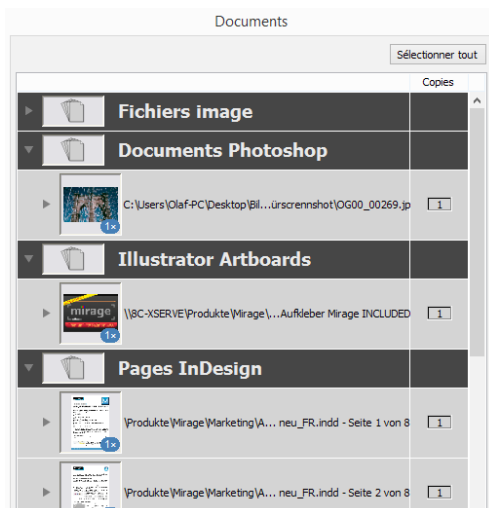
Documents

Sélectionner tout

Copies

Fichiers image

Documents Photoshop

C:\Users\Olaf-PC\Desktop\Bil...ürscrennshot\OG00_00269.jp

1×

1

Illustrator Artboards

mirage

\\BC-XSERVE\Produkte\Mirage\...Aufkleber Mirage INCLUDED

1×

1

Pages InDesign

\Produkte\Mirage\Marketing\A... neu_FR.indd - Seite 1 von 8

1×

1

\Produkte\Mirage\Marketing\A... neu_FR.indd - Seite 2 von 8

1